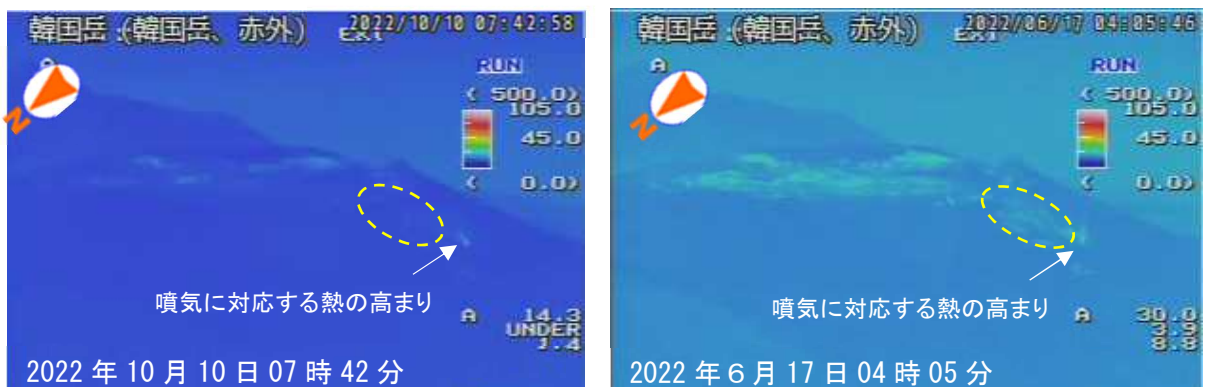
韓国岳（韓国岳、赤外） 2022/10/10 07:42:58
RUN
< 500.0>
105.0
45.0
< 0.0>
噴気に対応する熱の高まり
A 14.3
UNDER
1.4
2022 年 10 月 10 日 07 時 42 分

韓国岳（韓国岳、赤外） 2022/06/17 04:05:46
A
RUN
< 500.0>
105.0
45.0
< 0.0>
噴気に対応する熱の高まり
A 30.0
3.9
8.8
2022 年 6 月 17 日 04 時 05 分